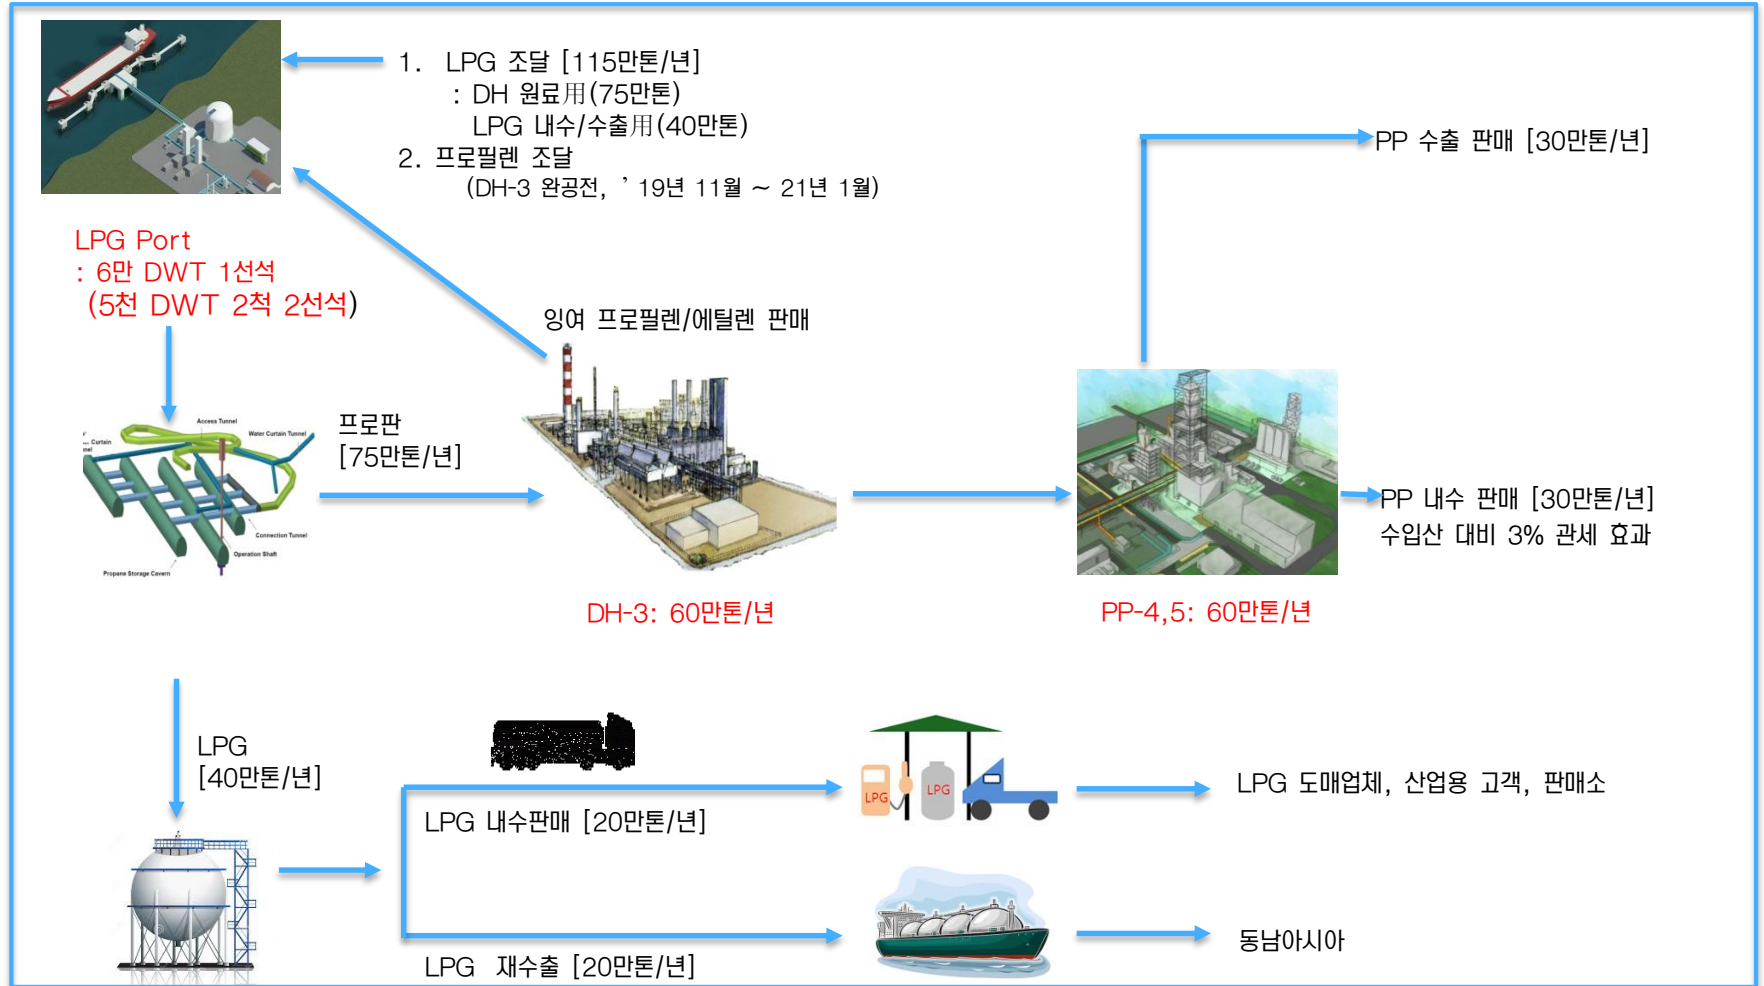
1. LPG 조달 [115만톤/년]
: DH 원료用(75만톤)
LPG 내수/수출用(40만톤)
2. 프로필렌 조달
(DH-3 완공전, ’19년 11월 ~ 21년 1월)

PP 수출 판매 [30만톤/년]

LPG Port
: 6만 DWT 1선석
(5천 DWT 2척 2선석)

잉여 프로필렌/에틸렌 판매

Access Tunnel
Water Curtain Tunnel
Curtain
Connection Tunnel
Operation Shaft
Propane Storage Cavern

프로판
[75만톤/년]

PP 내수 판매 [30만톤/년]
수입산 대비 3% 관세 효과

DH-3: 60만톤/년

PP-4,5: 60만톤/년

LPG
[40만톤/년]

LPG
LPG

LPG 내수판매 [20만톤/년]

LPG 도매업체, 산업용 고객, 판매소

LPG 재수출 [20만톤/년]

동남아시아